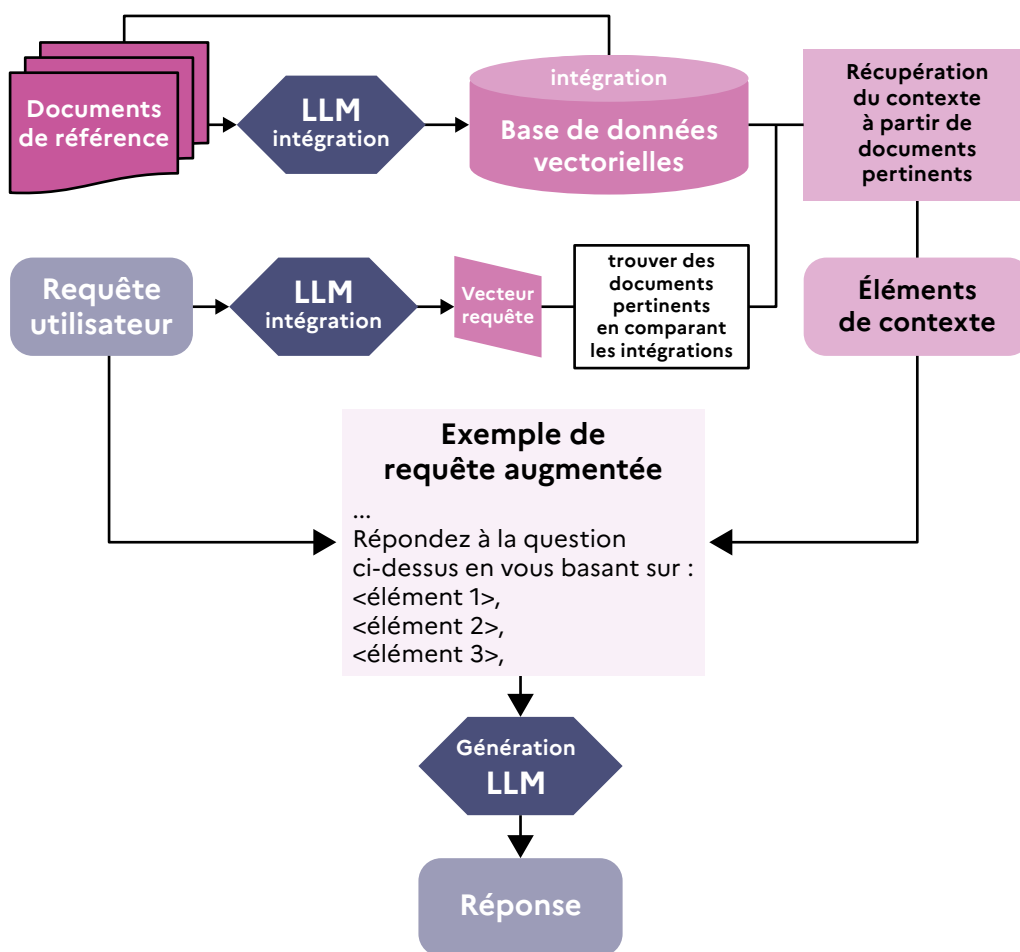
Documents de référence

LLM intégration

intégration

Base de données vectorielles

Récupération du contexte à partir de documents pertinents

Requête utilisateur

LLM intégration

Vecteur requête

trouver des documents pertinents en comparant les intégrations

Éléments de contexte

Exemple de requête augmentée

...
Répondez à la question ci-dessus en vous basant sur :
<élément 1>,
<élément 2>,
<élément 3>,

Génération LLM

Réponse